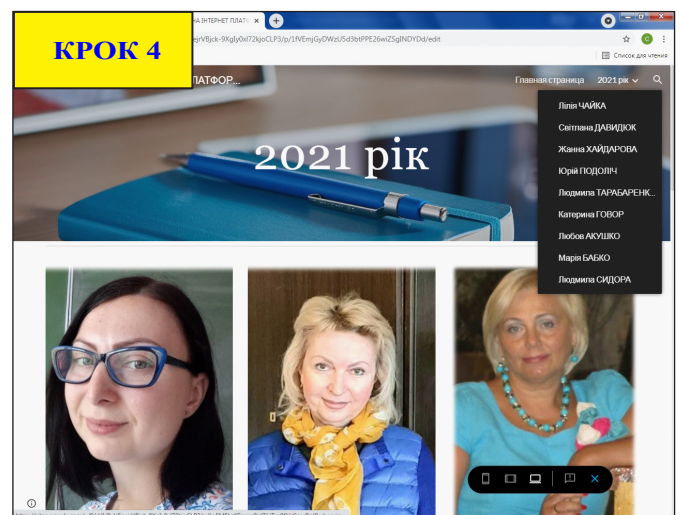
КРОК 4

А ІНТЕРНЕТ ПЛАТ(

ejrVBjck-9Xgly0xl72kjoCLP3/p/1fVEmjGyDWzU5d3btPPE26wiZ5glNDYDd/edit

Список для чтения

ПЛАТФОР...

Главная страница 2021 рік

Лілія ЧАЙКА
Світлана ДАВИДЮК
Жанна ХАЙДАРОВА
Юрій ПОДОЛІЧ
Людмила ТАРАБАРЕНК...
Катерина ГОВОР
Любов АКУШКО
Марія БАБКО
Людмила СИДОРА

2021 рік